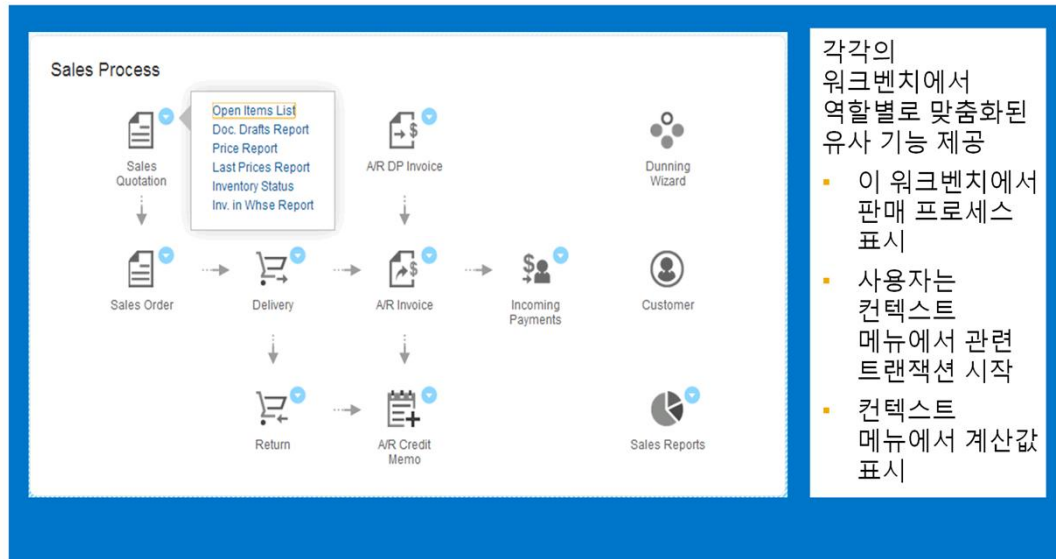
Sales Process

Open Items List
Doc. Drafts Report
Price Report
Last Prices Report
Inventory Status
Inv. in Whse Report

Sales Quotation

A/R DP Invoice

Dunning Wizard

Sales Order

Delivery

A/R Invoice

Incoming Payments

Customer

Return

A/R Credit Memo

Sales Reports

각각의 워크벤치에서 역할별로 맞춤화된 유사 기능 제공

- 이 워크벤치에서 판매 프로세스 표시
- 사용자는 컨텍스트 메뉴에서 관련 트랜잭션 시작
- 컨텍스트 메뉴에서 계산값 표시